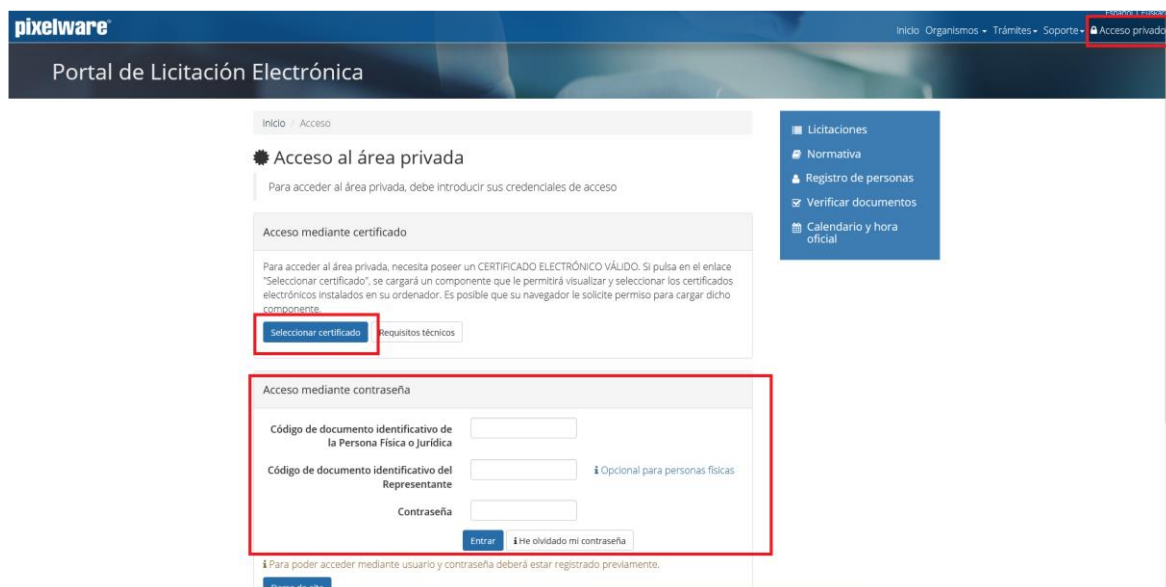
pixelware®

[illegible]

Inicio Organismos ▾ Trámites ▾ Soporte ▾ Acceso privado

Portal de Licitación Electrónica

Inicio / Acceso

Acceso al área privada

Para acceder al área privada, debe introducir sus credenciales de acceso

Acceso mediante certificado

Para acceder al área privada, necesita poseer un CERTIFICADO ELECTRÓNICO VÁLIDO. Si pulsa en el enlace "Seleccionar certificado", se cargará un componente que le permitirá visualizar y seleccionar los certificados electrónicos instalados en su ordenador. Es posible que su navegador le solicite permiso para cargar dicho componente.

Seleccionar certificado Requisitos técnicos

Acceso mediante contraseña

Código de documento identificativo de la Persona Física o Jurídica

Código de documento identificativo del Representante

Opcional para personas físicas

Contraseña

Entrar He olvidado mi contraseña

Para poder acceder mediante usuario y contraseña deberá estar registrado previamente.

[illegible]

Licitaciones
Normativa
Registro de personas
Verificar documentos
Calendario y hora oficial